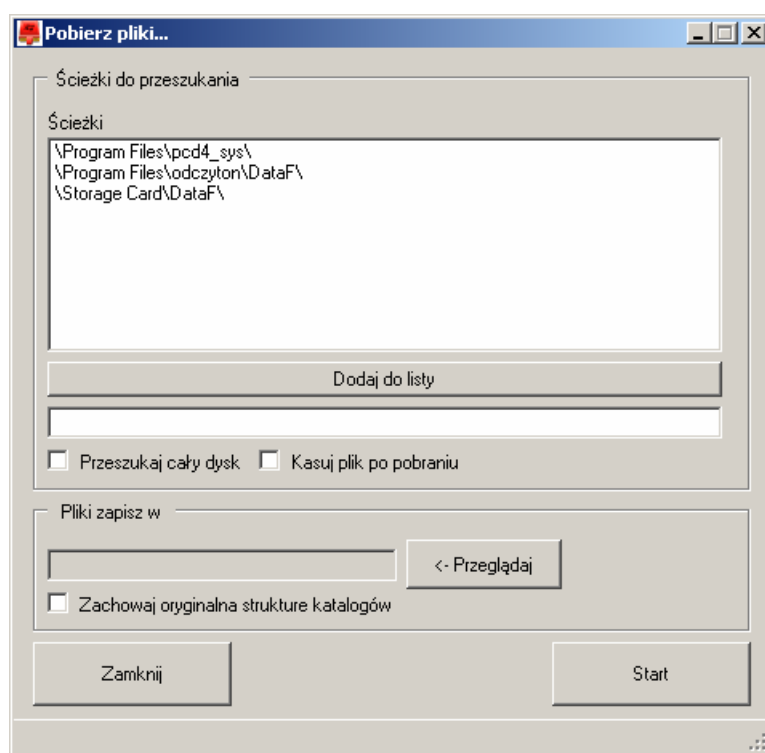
Pobierz pliki...

Ścieżki do przeszukania

Ścieżki

\Program Files\pcd4_sys\
\Program Files\odczyton\DataF\
\Storage Card\DataF\

Dodaj do listy

Przeszukaj cały dysk

Kasuj plik po pobraniu

Pliki zapisz w

<- Przeglądaj

Zachowaj oryginalna strukture katalogów

Zamknij

Start